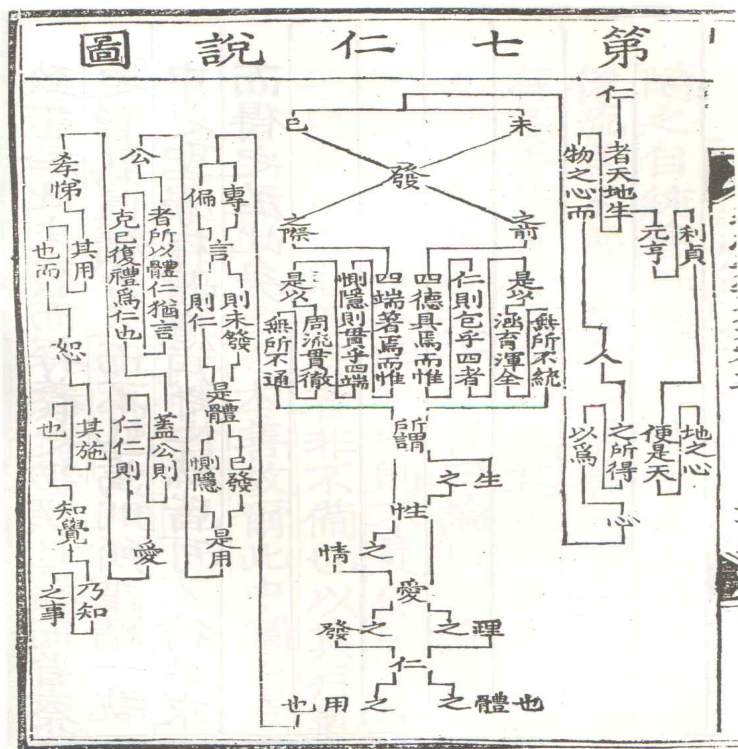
第七仁說圖

仁者天地生物之心而人之所得以爲心

元亨利貞

便是天地之心

未發之前

已發之際

是以涵育渾全無所不統

仁則包乎四者

四德具焉而惟

四端著焉而惟

惻隱則貫乎四端

是以周流貫徹無所不通

所謂生之性愛之理仁之體也

情之發愛之用也

專言則未發是體

偏言則仁是用

已發惻隱

公者所以體仁猶言克己復禮爲仁也

蓋公則仁仁則愛

孝悌其用也而恕其施也知覺乃知之事